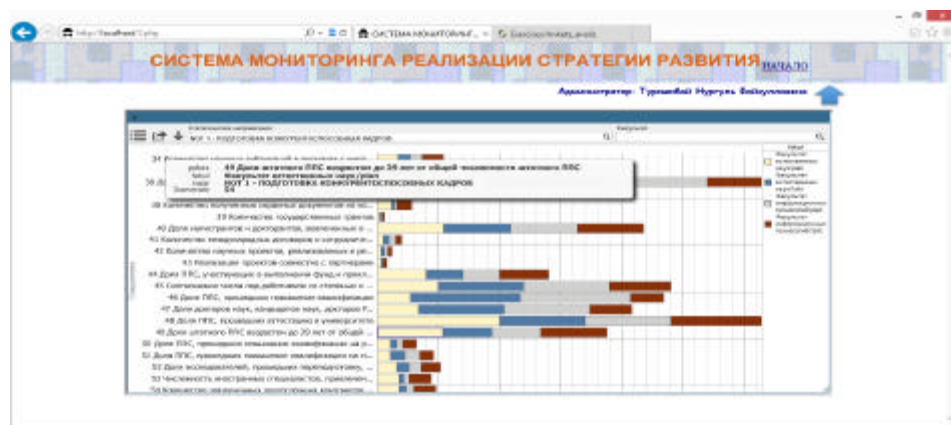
http://localhost/ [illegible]

СИСТЕМА МОНИТОРИНГ... ×

СИСТЕМА МОНИТОРИНГА РЕАЛИЗАЦИИ СТРАТЕГИИ РАЗВИТИЯ НАЧАЛО

Администратор: Турсынбай Нургуль Байдуллаевна

НОТ 1 - ПОДГОТОВКА КОНКУРЕНТОСПОСОБНЫХ КАДРОВ

49 Доля штатного ППС возрастом до 39 лет от общей численности штатного ППС
Факультет оттепельных наук/урал
НОТ 1 - ПОДГОТОВКА КОНКУРЕНТОСПОСОБНЫХ КАДРОВ
54

38 Количество полученных охранных документов на ...
39 Количество государственных грантов
40 Доля магистрантов и докторантов, вовлеченных в ...
41 Количество международных договоров о сотрудничестве
42 Количество научных проектов, реализованных и ...
43 Реализация проектов совместно с партнерами
44 Доля ППС, участвующих в выполнении фунд. и прикл. ...
45 Численность числа пед.работников со степенью и ...
46 Доля ППС, прошедших повышение квалификации
47 Доля докторов наук, кандидатов наук, докторов PhD ...
48 Доля ППС, прошедших аттестацию в университете
49 Доля штатного ППС возрастом до 39 лет от общей ...
50 Доля ППС, прошедших повышение квалификации за ...
51 Доля ППС, прошедших повышение квалификации на ...
52 Доля исследователей, прошедших переподготовку, ...
53 Численность иностранных специалистов, привлеченных ...
54 Количество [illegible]

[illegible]